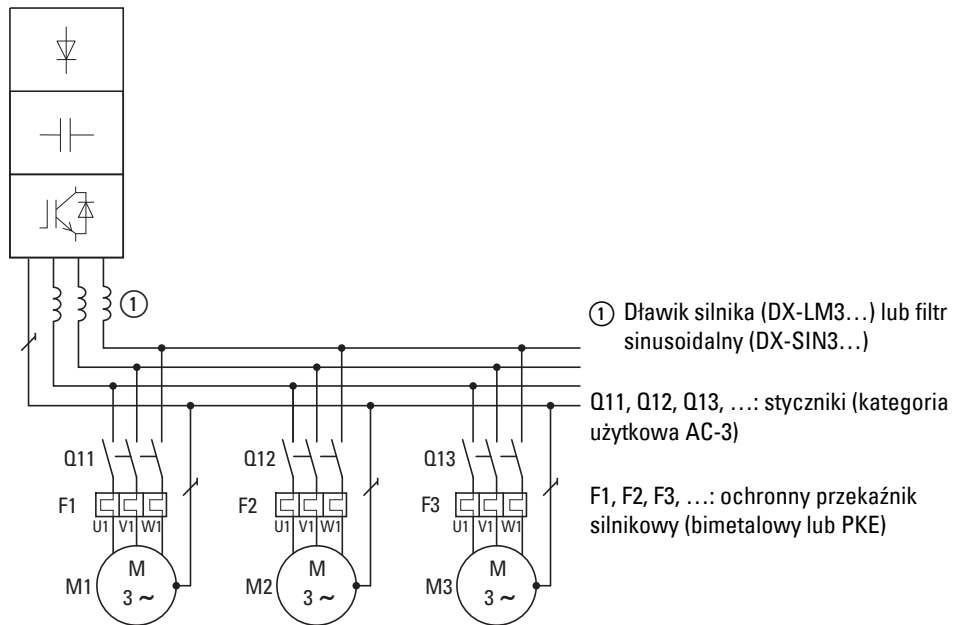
① 

Q11
F1
U1 V1 W1
M1
M
3 ~

Q12
F2
U1 V1 W1
M2
M
3 ~

Q13
F3
U1 V1 W1
M3
M
3 ~

① Dławik silnika (DX-LM3…) lub filtr sinusoidalny (DX-SIN3…)

Q11, Q12, Q13, …: styczniki (kategoria użytkowa AC-3)

F1, F2, F3, …: ochronny przekaźnik silnikowy (bimetalowy lub PKE)